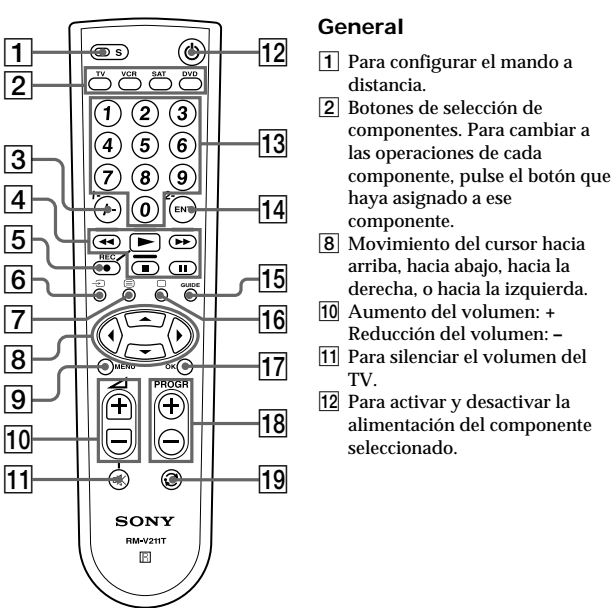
1
S
2
TV VCR SAT DVD
12
1 2 3
4 5 6
7 8 9
0
13
3
4
ENT
14
5
REC
6
15
GUIDE
7
16
8
9
MENU
OK
17
10
PROGR
18
11
19
SONY
RM-V211T

General

1 Para configurar el mando a distancia.

2 Botones de selección de componentes. Para cambiar a las operaciones de cada componente, pulse el botón que haya asignado a ese componente.

8 Movimiento del cursor hacia arriba, hacia abajo, hacia la derecha, o hacia la izquierda.

10 Aumento del volumen: + Reducción del volumen: –

11 Para silenciar el volumen del TV.

12 Para activar y desactivar la alimentación del componente seleccionado.